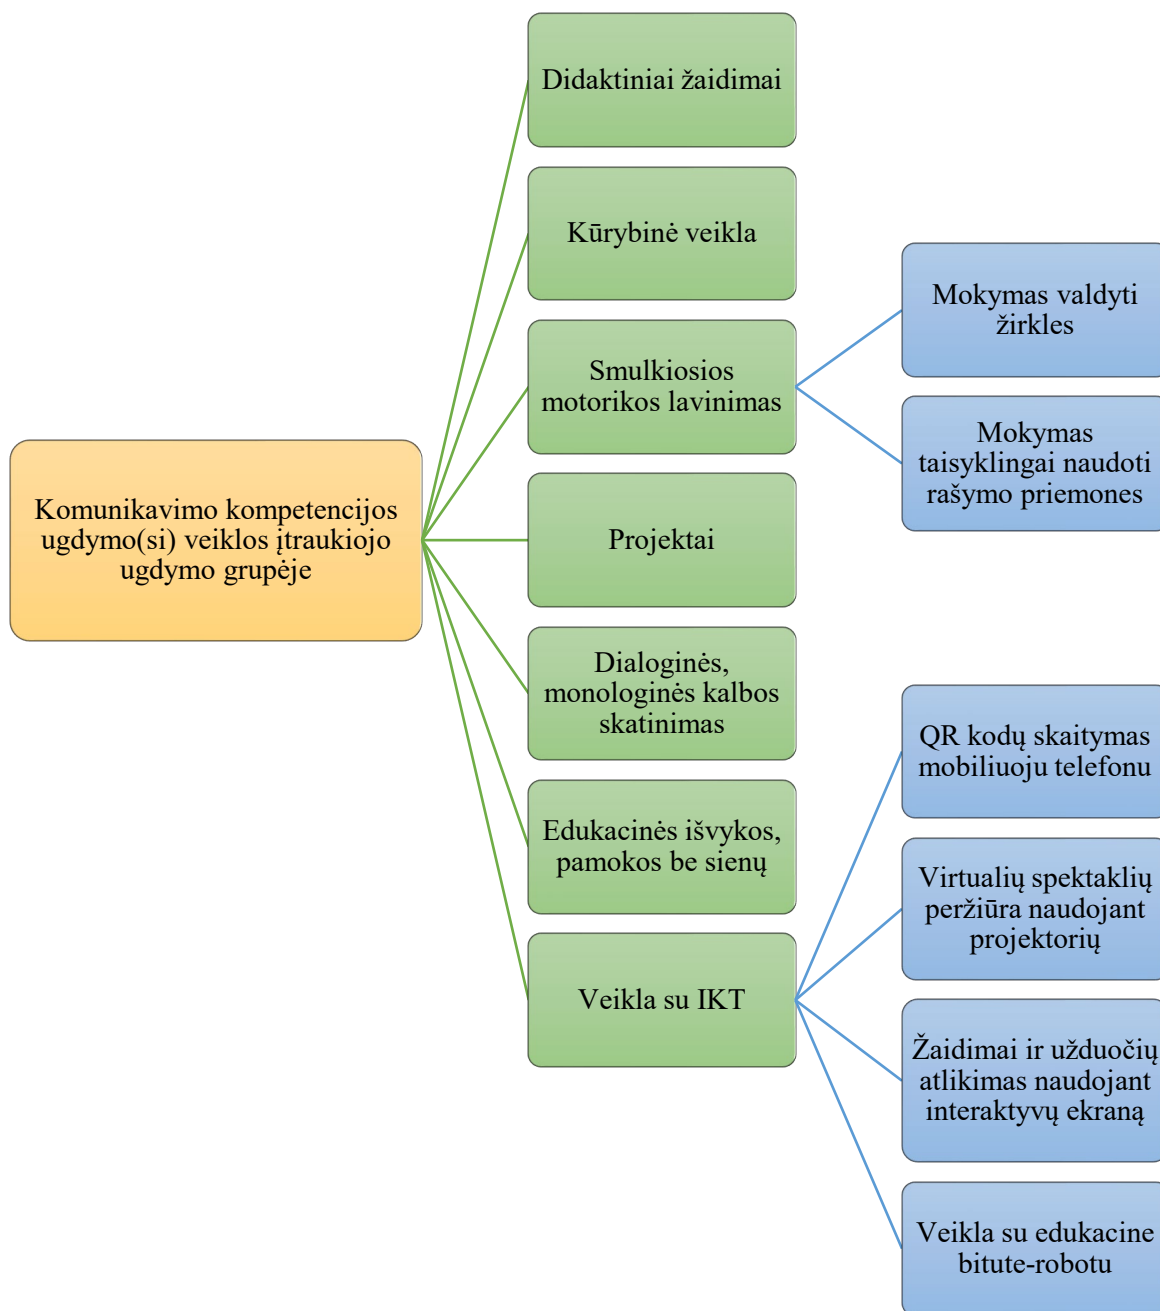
Komunikavimo kompetencijos ugdymo(si) veiklos įtraukiojo ugdymo grupėje

Didaktiniai žaidimai

Kūrybinė veikla

Smulkiosios motorikos lavinimas

Mokymas valdyti žirkles

Mokymas taisyklingai naudoti rašymo priemones

Projektai

Dialoginės, monologinės kalbos skatinimas

Edukacinės išvykos, pamokos be sienų

Veikla su IKT

QR kodų skaitymas mobiliuoju telefonu

Virtualių spektaklių peržiūra naudojant projektorių

Žaidimai ir užduočių atlikimas naudojant interaktyvų ekraną

Veikla su edukacine bitute-robotu